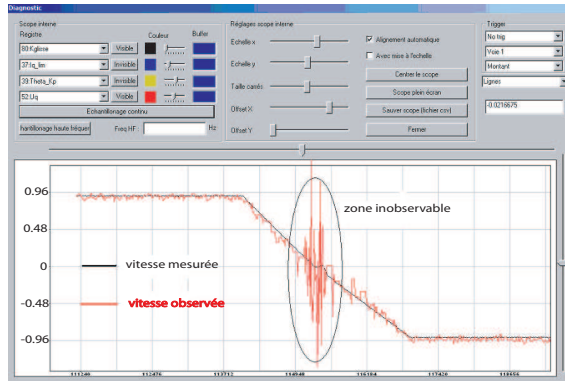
Diagnostic

Scope interne

Registre

Couleur

Buffer

80.Kglisse

Visible

37.Iq_lim

Invisible

39.Theta_Kp

Invisible

52.Uq

Visible

Echantillonage continu

hantillonage haute fréquen

Freq HF :

Hz

Reglages scope interne

Echelle x

Echelle y

Taille carrés

Offset X

Offset Y

Alignement automatique

Avec mise à l'échelle

Centrer le scope

Scope plein écran

Sauver scope (fichier csv)

Fermer

Trigger

No trig

Voie 1

Montant

Lignes

-0.0216675

0.96

0.48

0

-0.48

-0.96

zone inobservable

vitesse mesurée

vitesse observée

111240

111476

111712

114948

116184

117420

118656